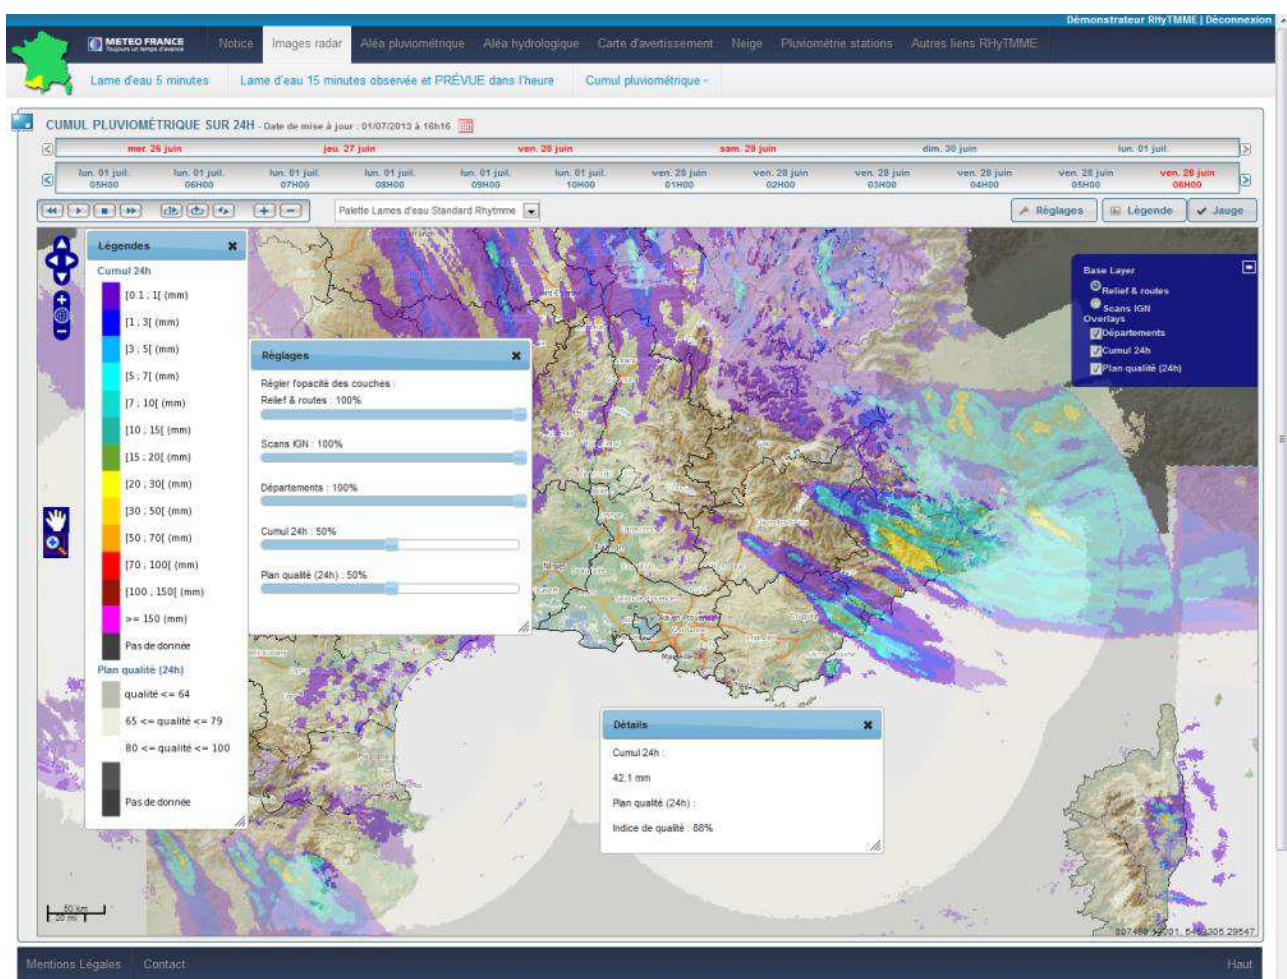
Démonstrateur RHyTMME | Déconnexion

METEO FRANCE
Toujours un temps d'avance

Notice | Images radar | Aléa pluviométrique | Aléa hydrologique | Carte d'avertissement | Neige | Pluviométrie stations | Autres liens RHyTMME

Lame d'eau 5 minutes | Lame d'eau 15 minutes observée et PRÉVUE dans l'heure | Cumul pluviométrique -

CUMUL PLUVIOMÉTRIQUE SUR 24H - Date de mise à jour : 01/07/2013 à 16h16

mer. 26 juin | jeu. 27 juin | ven. 28 juin | sam. 29 juin | dim. 30 juin | lun. 01 juil.

| lun. 01 juil. 05H00 | lun. 01 juil. 06H00 | lun. 01 juil. 07H00 | lun. 01 juil. 08H00 | lun. 01 juil. 09H00 | lun. 01 juil. 10H00 | ven. 28 juin 01H00 | ven. 28 juin 02H00 | ven. 28 juin 03H00 | ven. 28 juin 04H00 | ven. 28 juin 05H00 | ven. 28 juin 06H00 |
|---|---|---|---|---|---|---|---|---|---|---|---|

Palette Lames d'eau Standard Rhytmme

Réglages | Légende | Jauge

Légendes
Cumul 24h
[0.1 ; 1[ (mm)
[1 ; 3[ (mm)
[3 ; 5[ (mm)
[5 ; 7[ (mm)
[7 ; 10[ (mm)
[10 ; 15[ (mm)
[15 ; 20[ (mm)
[20 ; 30[ (mm)
[30 ; 50[ (mm)
[50 ; 70[ (mm)
[70 ; 100[ (mm)
[100 ; 150[ (mm)
>= 150 (mm)
Pas de donnée
Plan qualité (24h)
qualité <= 64
65 <= qualité <= 79
80 <= qualité <= 100
Pas de donnée

Réglages
Régler l'opacité des couches :
Relief & routes : 100%
Scans IGN : 100%
Départements : 100%
Cumul 24h : 50%
Plan qualité (24h) : 50%

Base Layer
Relief & routes
Scans IGN
Overlays
Départements
Cumul 24h
Plan qualité (24h)

Détails
Cumul 24h :
42.1 mm
Plan qualité (24h) :
Indice de qualité : 88%

50 km
20 mi

807480 5001 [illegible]305 29547

Mentions Légales | Contact | Haut